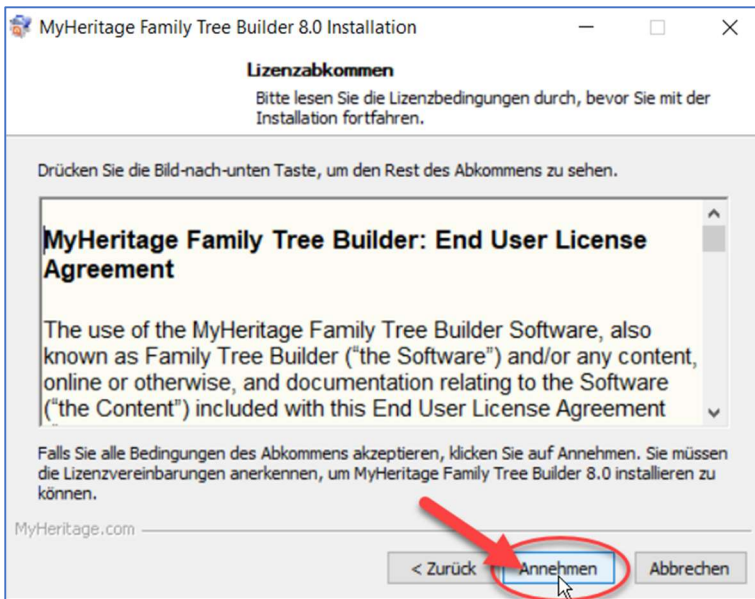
MyHeritage Family Tree Builder 8.0 Installation

Lizenzabkommen

Bitte lesen Sie die Lizenzbedingungen durch, bevor Sie mit der Installation fortfahren.

Drücken Sie die Bild-nach-unten Taste, um den Rest des Abkommens zu sehen.

MyHeritage Family Tree Builder: End User License Agreement

The use of the MyHeritage Family Tree Builder Software, also known as Family Tree Builder ("the Software") and/or any content, online or otherwise, and documentation relating to the Software ("the Content") included with this End User License Agreement

Falls Sie alle Bedingungen des Abkommens akzeptieren, klicken Sie auf Annehmen. Sie müssen die Lizenzvereinbarungen anerkennen, um MyHeritage Family Tree Builder 8.0 installieren zu können.

MyHeritage.com

< Zurück

Annehmen

Abbrechen